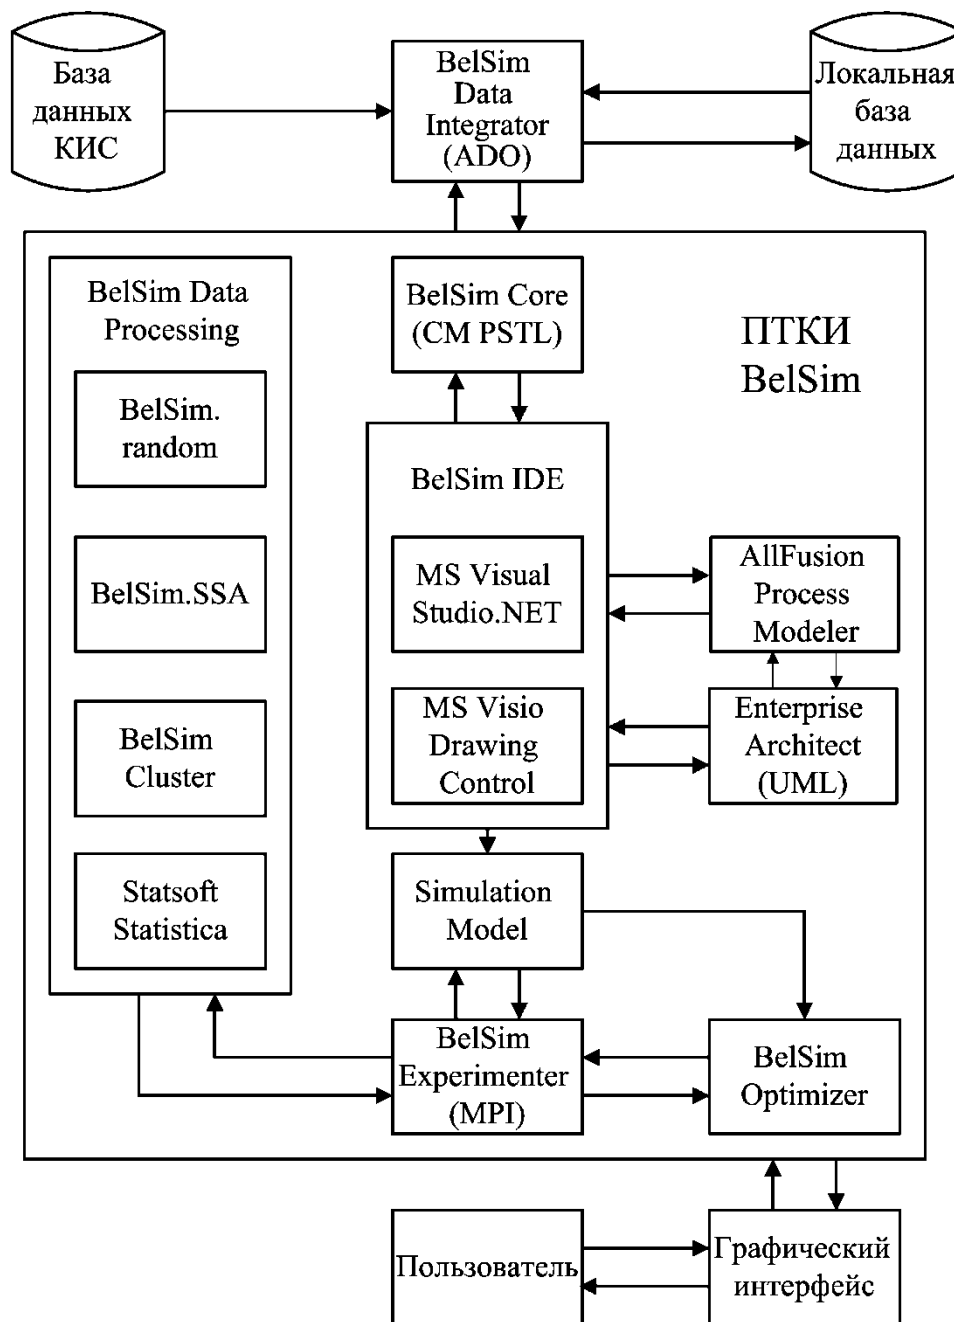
База данных КИС

BelSim Data Integrator (ADO)

Локальная база данных

BelSim Data Processing

BelSim. random

BelSim.SSA

BelSim Cluster

Statsoft Statistica

BelSim Core (CM PSTL)

ПТКИ BelSim

BelSim IDE

MS Visual Studio.NET

MS Visio Drawing Control

AllFusion Process Modeler

Enterprise Architect (UML)

Simulation Model

BelSim Experimenter (MPI)

BelSim Optimizer

Пользователь

Графический интерфейс